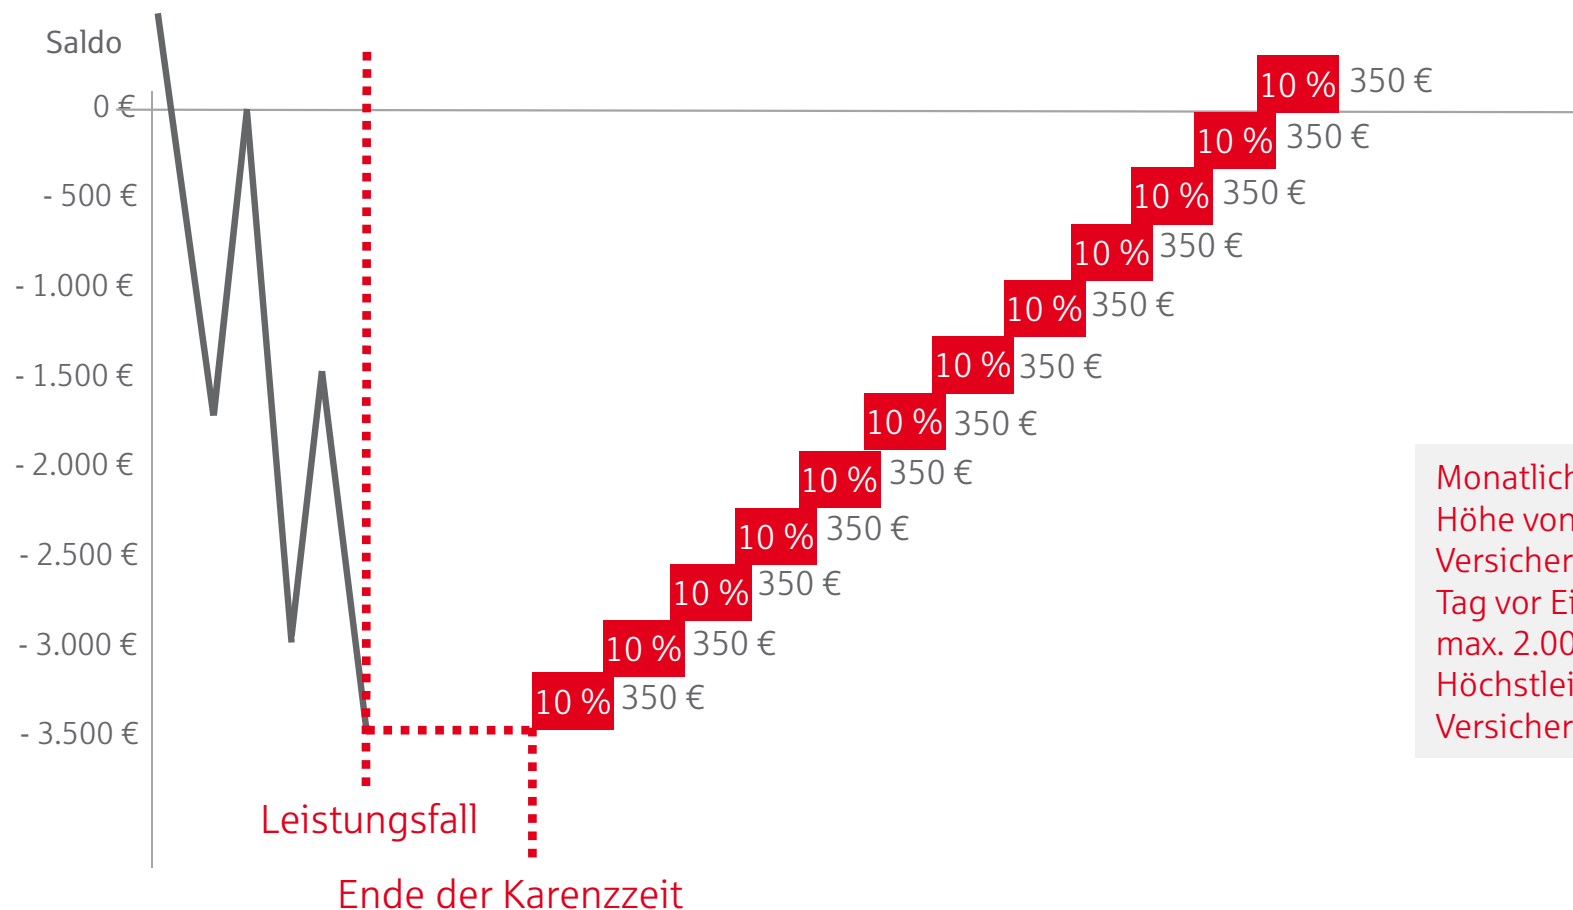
Saldo

0 €

- 500 €

- 1.000 €

- 1.500 €

- 2.000 €

- 2.500 €

- 3.000 €

- 3.500 €

10 % 350 €

10 % 350 €

10 % 350 €

10 % 350 €

10 % 350 €

10 % 350 €

10 % 350 €

10 % 350 €

10 % 350 €

10 % 350 €

10 % 350 €

10 % 350 €

Monatlich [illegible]
Höhe von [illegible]
Versicher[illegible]
Tag vor Ei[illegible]
max. 2.00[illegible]
Höchstlei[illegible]
Versicher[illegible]

Leistungsfall

Ende der Karenzzeit